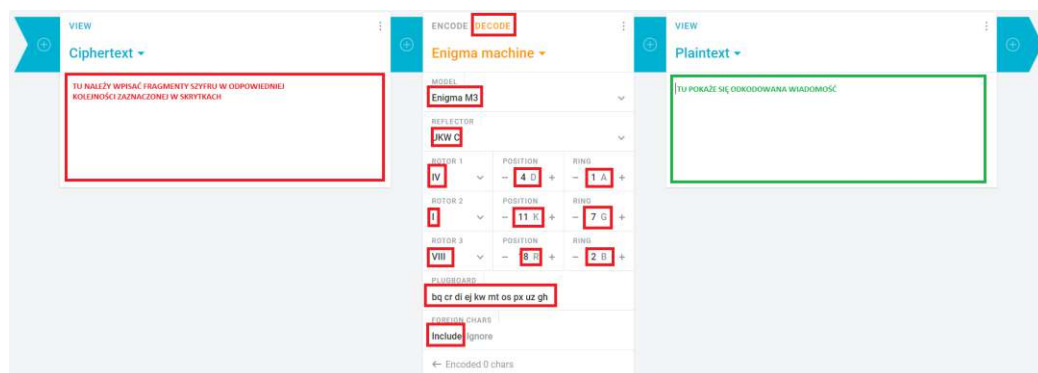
VIEW

Ciphertext ▾

TU NALEŻY WPISAĆ FRAGMENTY SZYFRU W ODPOWIEDNIEJ KOLEJNOŚCI ZAZNACZONEJ W SKRYTKACH

ENCODE DECODE

Enigma machine ▾

MODEL
Enigma M3

REFLECTOR
UKW C

ROTOR 1
IV

POSITION
− 4 D +

RING
− 1 A +

ROTOR 2
I

POSITION
− 11 K +

RING
− 7 G +

ROTOR 3
VIII

POSITION
− 8 R +

RING
− 2 B +

PLUGBOARD
bq cr di ej kw mt os px uz gh

FOREIGN CHARS
Include Ignore

← Encoded 0 chars

VIEW

Plaintext ▾

TU POKAŻE SIĘ ODKODOWANA WIADOMOŚĆ